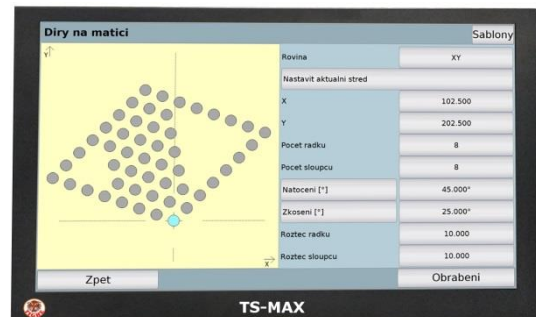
Diry na matici

Sablony

Y

X

Rovina | XY

Nastavit aktualni stred

X | 102.500

Y | 202.500

Pocet radku | 8

Pocet sloupcu | 8

Natoceni [°] | 45.000°

Zkoseni [°] | 25.000°

Roztec radku | 10.000

Roztec sloupcu | 10.000

Zpet

Obrabeni

TS-MAX